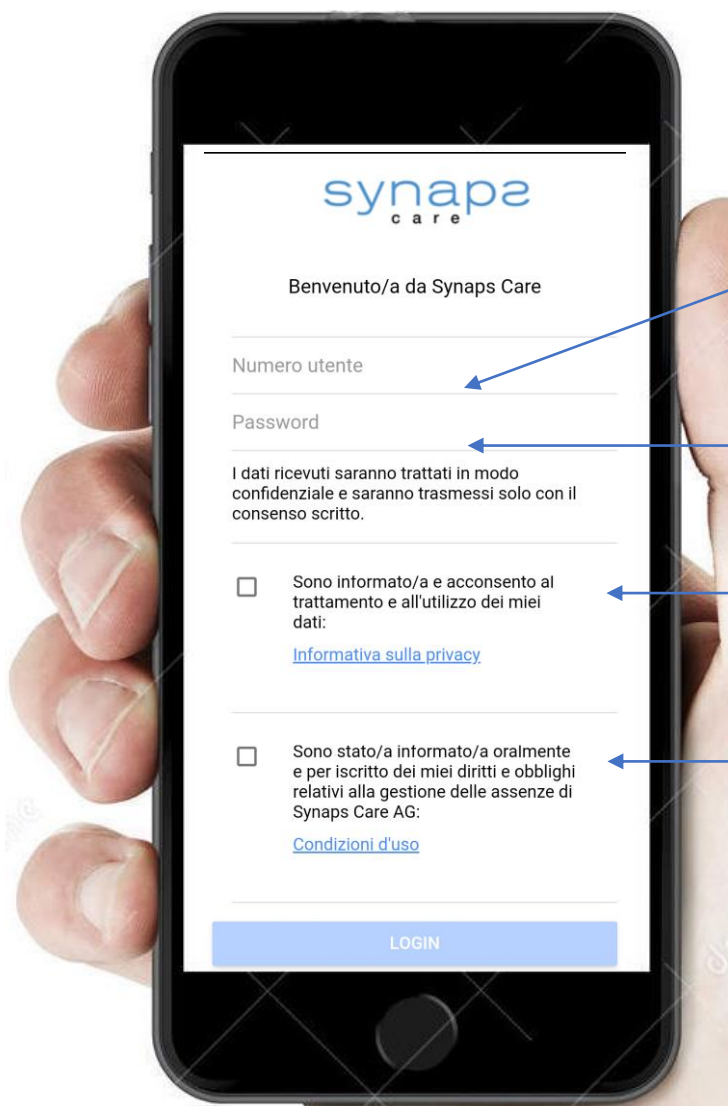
synaps
care

Benvenuto/a da Synaps Care

Numero utente

Password

I dati ricevuti saranno trattati in modo confidenziale e saranno trasmessi solo con il consenso scritto.

Sono informato/a e acconsento al trattamento e all'utilizzo dei miei dati:

Informativa sulla privacy

Sono stato/a informato/a oralmente e per iscritto dei miei diritti e obblighi relativi alla gestione delle assenze di Synaps Care AG:

Condizioni d'uso

LOGIN